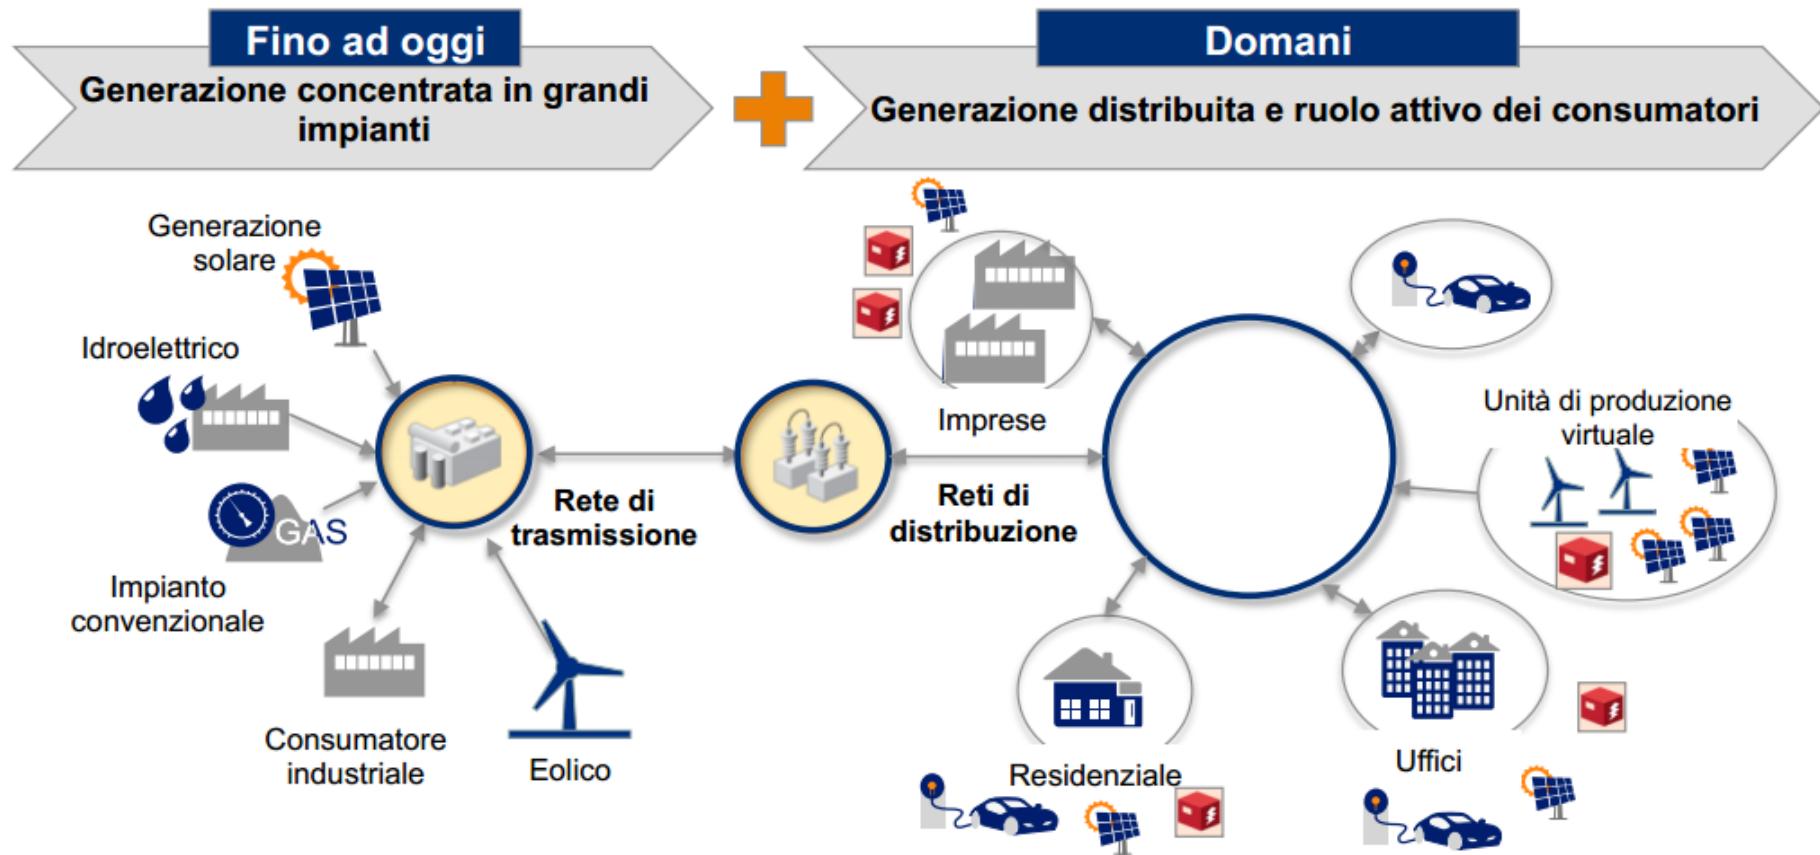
Fino ad oggi

Generazione concentrata in grandi impianti

Domani

Generazione distribuita e ruolo attivo dei consumatori

Generazione solare

Idroelettrico

GAS

Impianto convenzionale

Consumatore industriale

Eolico

Rete di trasmissione

Reti di distribuzione

Imprese

Unità di produzione virtuale

Residenziale

Uffici